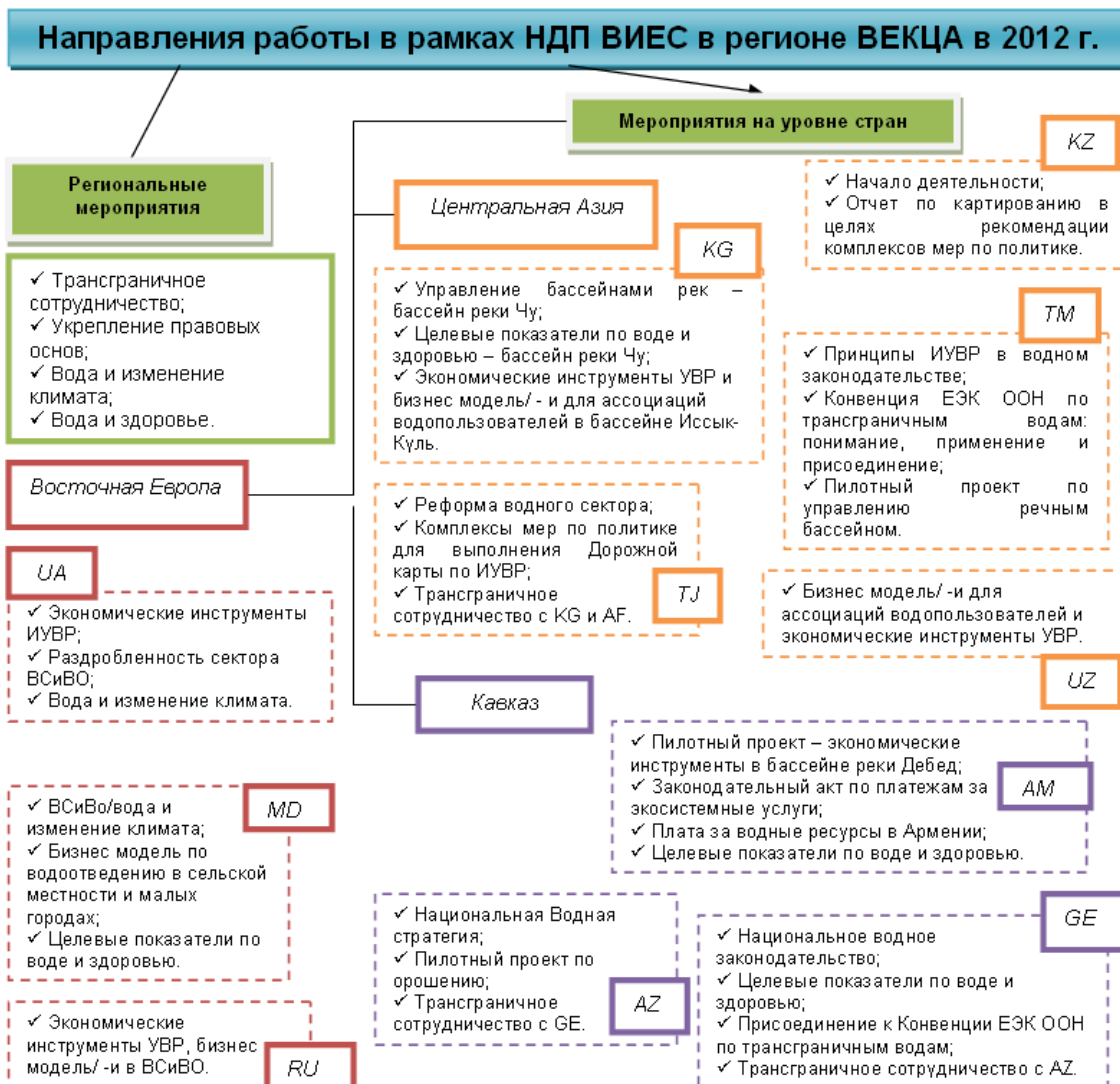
Направления работы в рамках НДП ВИЕС в регионе ВЕКЦА в 2012 г.

Региональные мероприятия

✓ Трансграничное сотрудничество;
✓ Укрепление правовых основ;
✓ Вода и изменение климата;
✓ Вода и здоровье.

Восточная Европа

UA

✓ Экономические инструменты ИУВР;
✓ Раздробленность сектора ВСиВО;
✓ Вода и изменение климата.

MD

✓ ВСиВо/вода и изменение климата;
✓ Бизнес модель по водоотведению в сельской местности и малых городах;
✓ Целевые показатели по воде и здоровью.

✓ Экономические инструменты УВР, бизнес модель/ -и в ВСиВО.

RU

Мероприятия на уровне стран

Центральная Азия

KG

✓ Управление бассейнами рек – бассейн реки Чу;
✓ Целевые показатели по воде и здоровью – бассейн реки Чу;
✓ Экономические инструменты УВР и бизнес модель/ - и для ассоциаций водопользователей в бассейне Иссык-Куль.

✓ Реформа водного сектора;
✓ Комплексы мер по политике для выполнения Дорожной карты по ИУВР;
✓ Трансграничное сотрудничество с KG и AF.

TJ

KZ

✓ Начало деятельности;
✓ Отчет по картированию в целях рекомендации комплексов мер по политике.

TM

✓ Принципы ИУВР в водном законодательстве;
✓ Конвенция ЕЭК ООН по трансграничным водам: понимание, применение и присоединение;
✓ Пилотный проект по управлению речным бассейном.

✓ Бизнес модель/ -и для ассоциаций водопользователей и экономические инструменты УВР.

UZ

Кавказ

✓ Пилотный проект – экономические инструменты в бассейне реки Дебед;
✓ Законодательный акт по платежам за экосистемные услуги;
✓ Плата за водные ресурсы в Армении;
✓ Целевые показатели по воде и здоровью.

AM

✓ Национальная Водная стратегия;
✓ Пилотный проект по орошению;
✓ Трансграничное сотрудничество с GE.

AZ

GE

✓ Национальное водное законодательство;
✓ Целевые показатели по воде и здоровью;
✓ Присоединение к Конвенции ЕЭК ООН по трансграничным водам;
✓ Трансграничное сотрудничество с AZ.